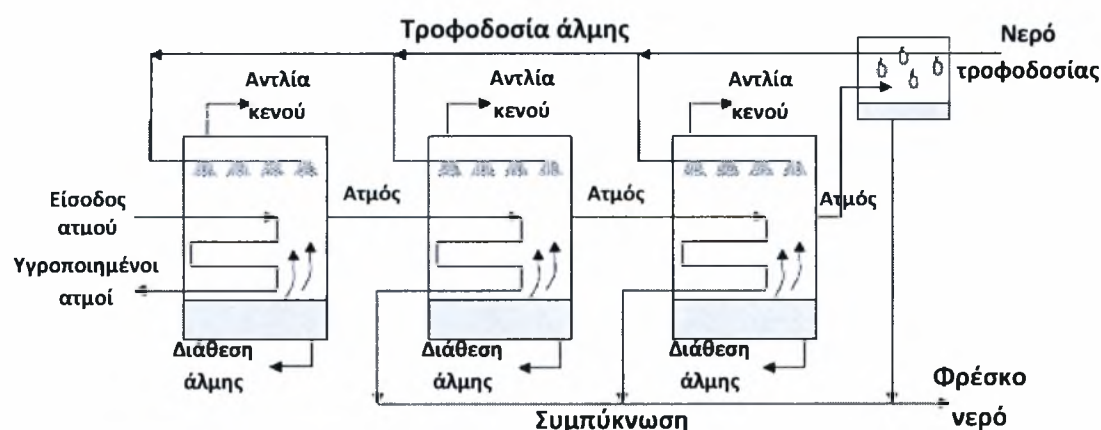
Τροφοδοσία άλμης

Νερό τροφοδοσίας

Αντλία κενού

Αντλία κενού

Αντλία κενού

Είσοδος ατμού

Υγροποιημένοι ατμοί

Ατμός

Ατμός

Ατμός

Διάθεση άλμης

Διάθεση άλμης

Διάθεση άλμης

Φρέσκο νερό

Συμπύκνωση